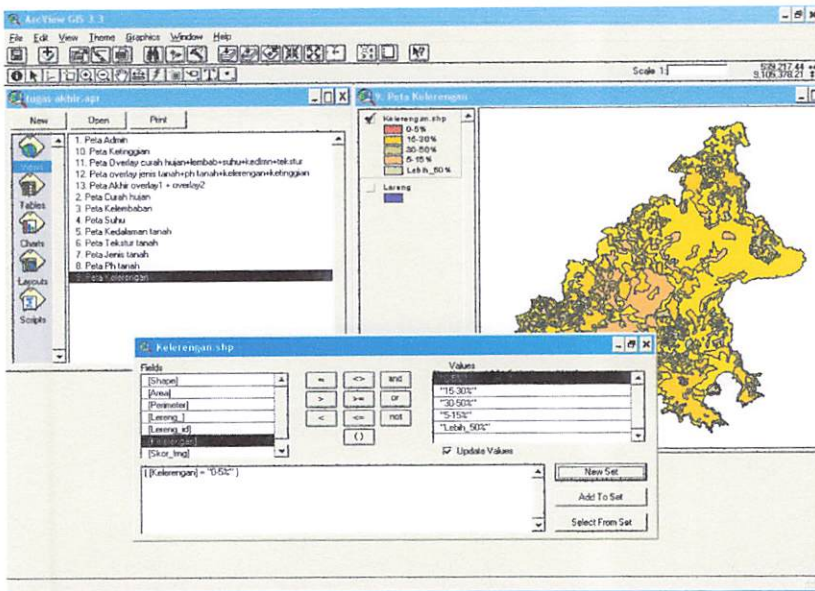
ArcView GIS 3.3

File Edit View Theme Graphics Window Help

Scale 1:

639,217.44
9,105,378.21

tugas akhir.apr

New Open Print

Views
Tables
Charts
Layouts
Scripts

1. Peta Admin
10. Peta Ketinggian
11. Peta Overlay curah hujan+lembab+suhu+kedlmn+tekstur
12. Peta overlay jenis tanah+ph tanah+kelerengan+ketinggian
13. Peta Akhir overlay1 + overlay2
2. Peta Curah hujan
3. Peta Kelembaban
4. Peta Suhu
5. Peta Kedalaman tanah
6. Peta Tekstur tanah
7. Peta Jenis tanah
8. Peta Ph tanah
9. Peta Kelerengan

9. Peta Kelerengan

Kelerengan.shp
0-5%
15-30%
30-50%
5-15%
Lebih_50%

Lereng

Kelerengan.shp

Fields
[Shape]
[Area]
[Perimeter]
[Lereng_]
[Lereng_id]
[Kelerengan]
[Skor_lrng]

=
<>
and
>
>=
or
<
<=
not
()

Values
"0-5%"
"15-30%"
"30-50%"
"5-15%"
"Lebih_50%"

Update Values

( [Kelerengan] = "0-5%" )

New Set
Add To Set
Select From Set